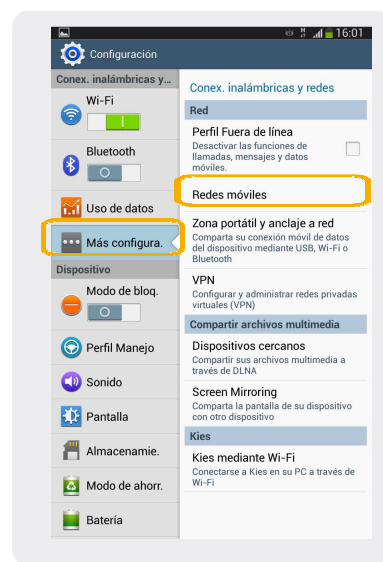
16:01

Configuración

Conex. inalámbricas y...

Wi-Fi

Bluetooth

Uso de datos

Más configura.

Dispositivo

Modo de bloq.

Perfil Manejo

Sonido

Pantalla

Almacenamie.

Modo de ahorr.

Batería

Conex. inalámbricas y redes

Red

Perfil Fuera de línea
Desactivar las funciones de llamadas, mensajes y datos móviles.

Redes móviles

Zona portátil y anclaje a red
Comparta su conexión móvil de datos del dispositivo mediante USB, Wi-Fi o Bluetooth

VPN
Configurar y administrar redes privadas virtuales (VPN)

Compartir archivos multimedia

Dispositivos cercanos
Compartir sus archivos multimedia a través de DLNA

Screen Mirroring
Comparta la pantalla de su dispositivo con otro dispositivo

Kies

Kies mediante Wi-Fi
Conectarse a Kies en su PC a través de Wi-Fi